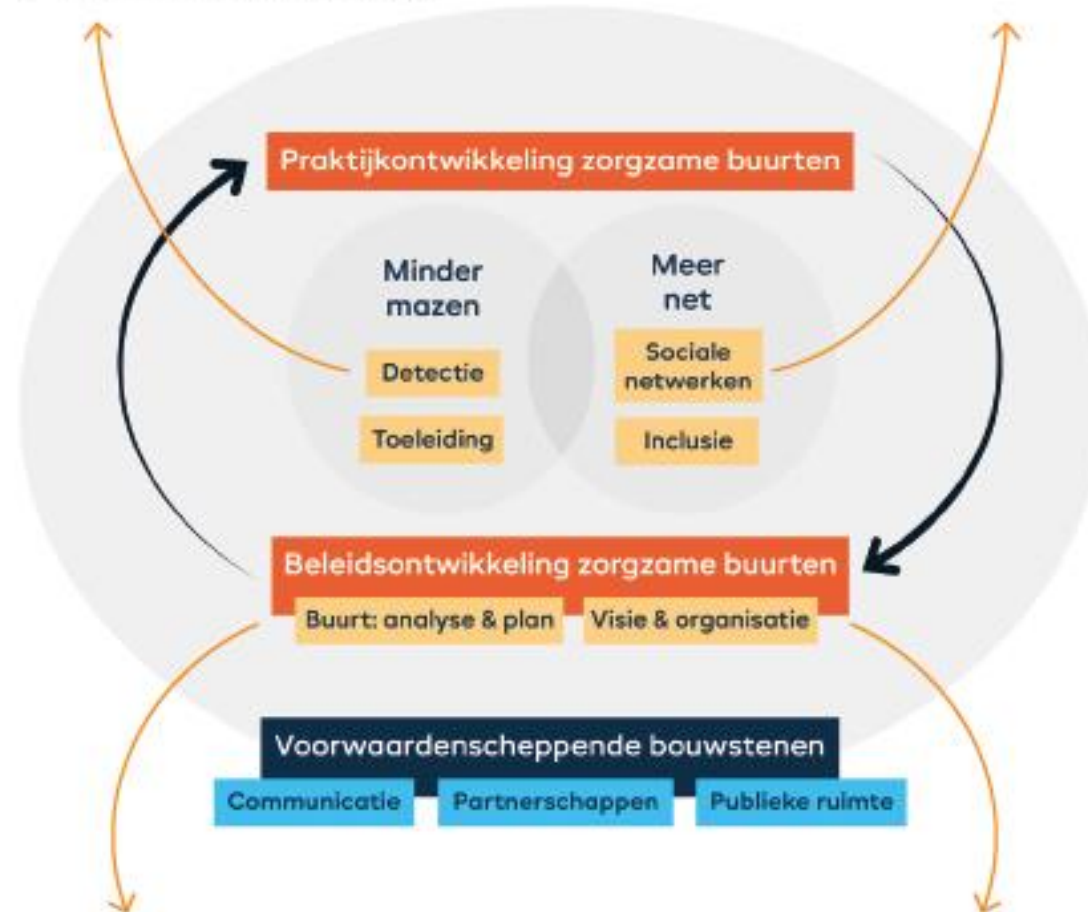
Praktijkontwikkeling zorgzame buurten

Minder mazen

Detectie

Toeleiding

Meer net

Sociale netwerken

Inclusie

Beleidsontwikkeling zorgzame buurten

Buurt: analyse & plan

Visie & organisatie

Voorwaardenscheppende bouwstenen

Communicatie

Partnerschappen

Publieke ruimte